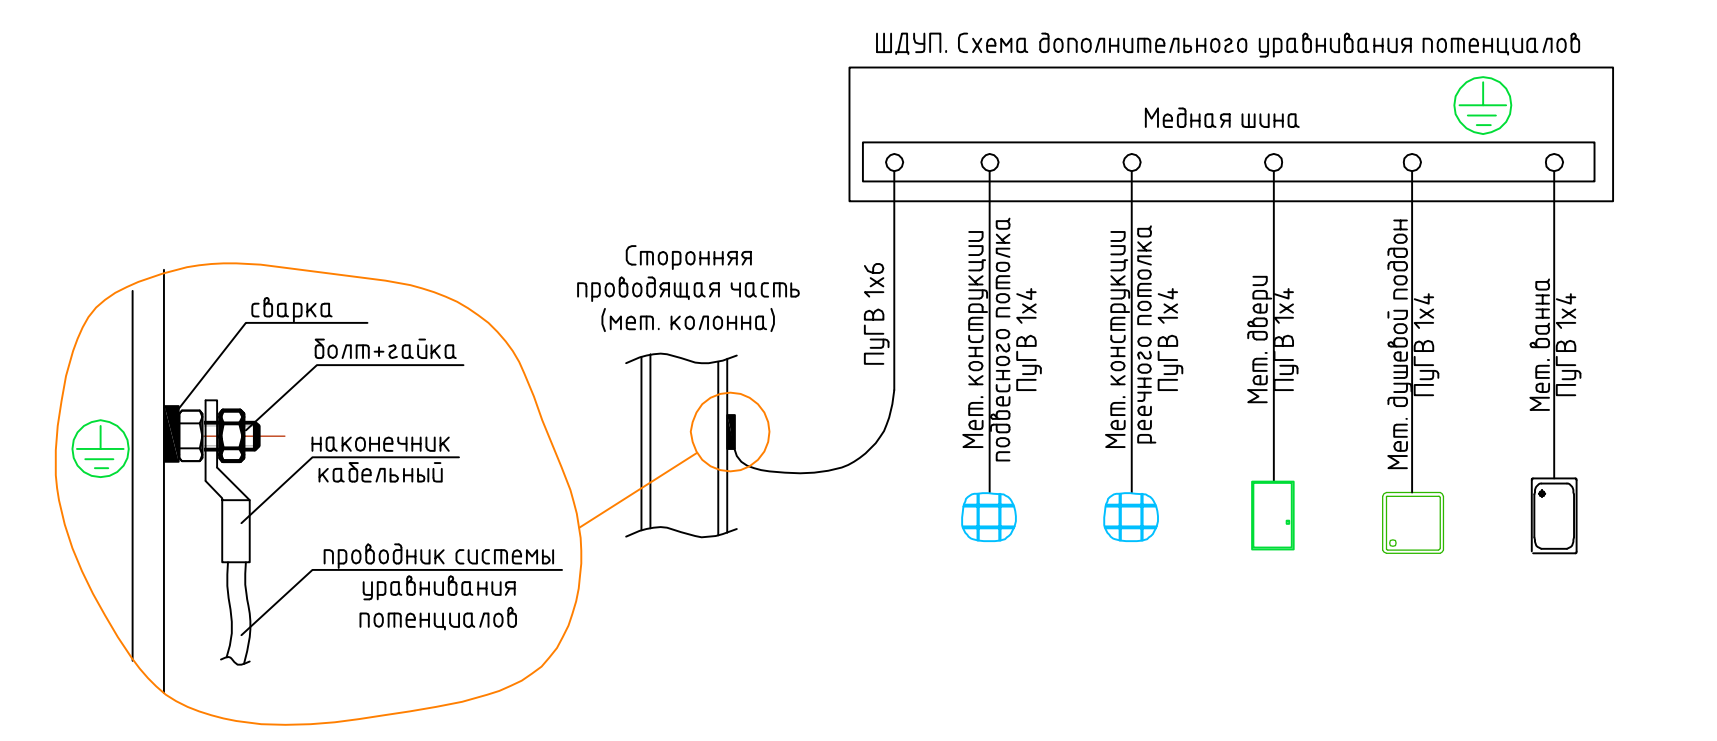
ШДУП. Схема дополнительного уравнивания потенциалов

Медная шина

сварка

болт+гайка

наконечник кабельный

проводник системы уравнивания потенциалов

Сторонняя проводящая часть (мет. колонна)

ПуГВ 1х6

Мет. конструкции подвесного потолка ПуГВ 1х4

Мет. конструкции реечного потолка ПуГВ 1х4

Мет. двери ПуГВ 1х4

Мет. душевой поддон ПуГВ 1х4

Мет. ванна ПуГВ 1х4